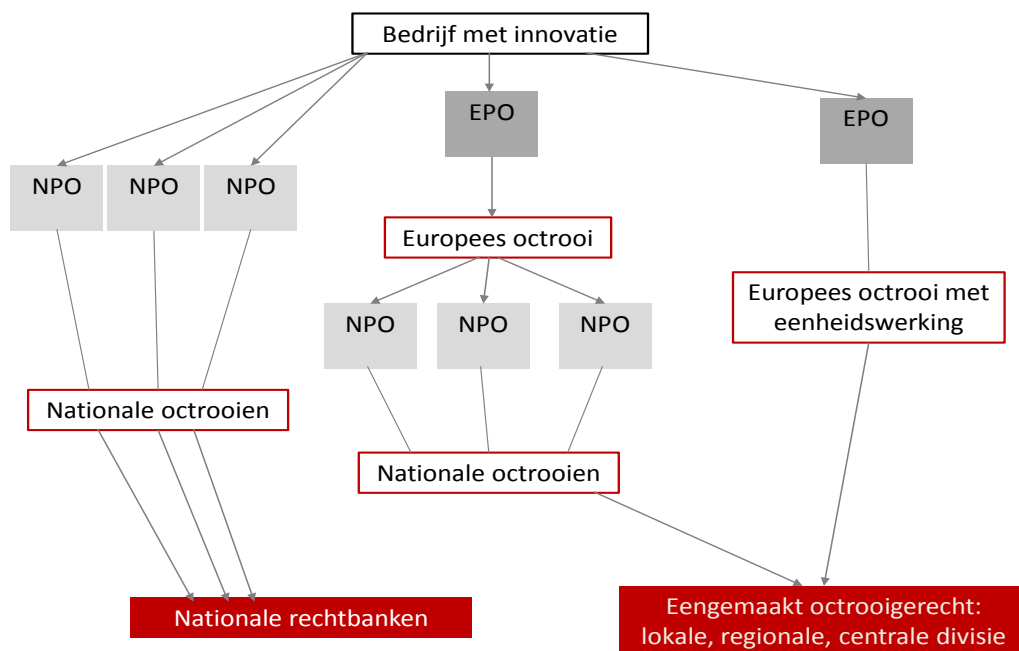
Bedrijf met innovatie

NPO

NPO

NPO

EPO

Europees octrooi

NPO

NPO

NPO

EPO

Europees octrooi met eenheidswerking

Nationale octrooien

Nationale octrooien

Nationale rechtbanken

Eengemaakt octrooigerecht: lokale, regionale, centrale divisie